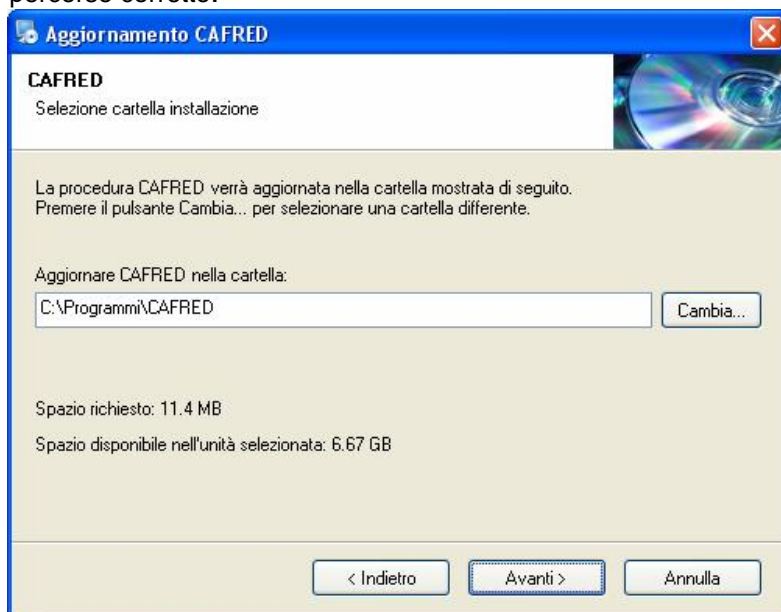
percorso corretto.

Aggiornamento CAFRED

CAFRED
Selezione cartella installazione

La procedura CAFRED verrà aggiornata nella cartella mostrata di seguito.
Premere il pulsante Cambia... per selezionare una cartella differente.

Aggiornare CAFRED nella cartella:
C:\Programmi\CAFRED
Cambia...

Spazio richiesto: 11.4 MB

Spazio disponibile nell'unità selezionata: 6.67 GB

< Indietro
Avanti >
Annulla